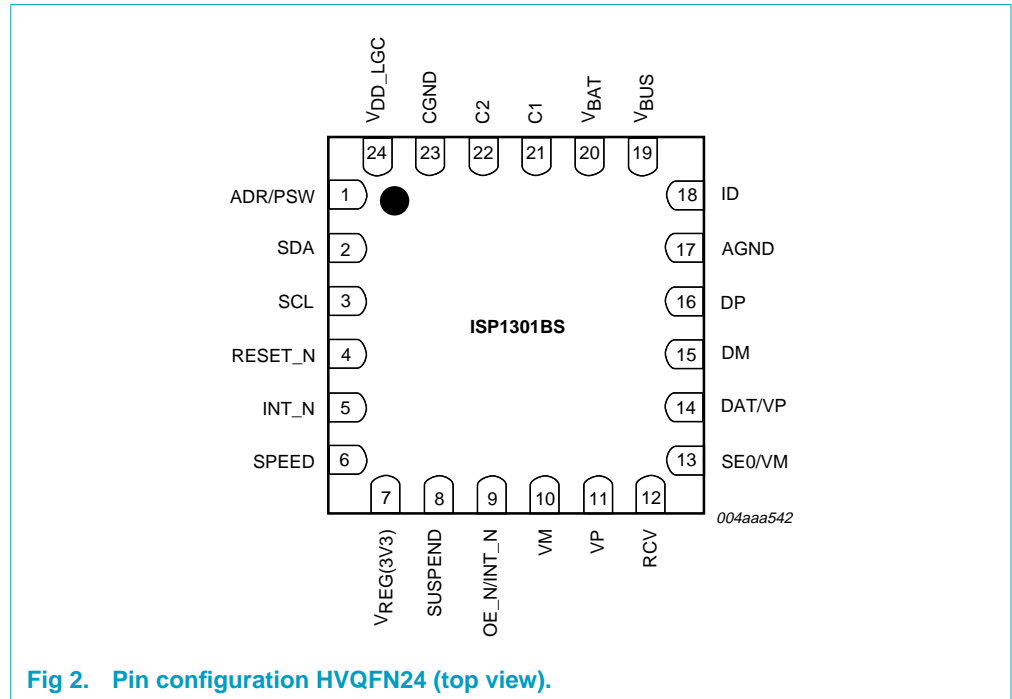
$V_{DD\_LGC}$
CGND
C2
C1
$V_{BAT}$
$V_{BUS}$

24
23
22
21
20
19

ADR/PSW 1
SDA 2
SCL 3
RESET_N 4
INT_N 5
SPEED 6

18 ID
17 AGND
16 DP
15 DM
14 DAT/VP
13 SE0/VM

ISP1301BS

7
8
9
10
11
12

$V_{REG(3V3)}$
SUSPEND
OE_N/INT_N
VM
VP
RCV

004aaa542

Fig 2. Pin configuration HVQFN24 (top view).